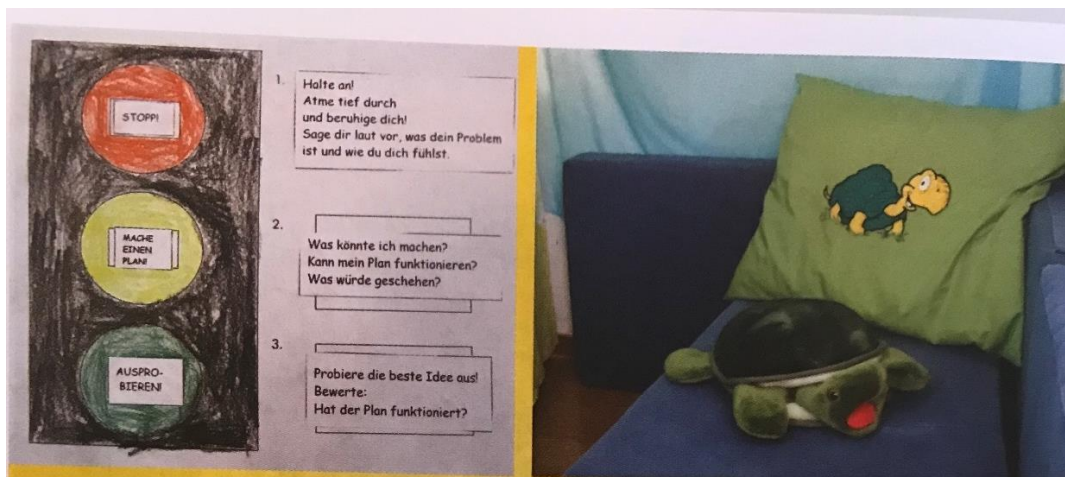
STOPP!

MACHE EINEN PLAN!

AUSPROBIEREN!

1. Halte an! Atme tief durch und beruhige dich! Sage dir laut vor, was dein Problem ist und wie du dich fühlst.

2. Was könnte ich machen? Kann mein Plan funktionieren? Was würde geschehen?

3. Probiere die beste Idee aus! Bewerte: Hat der Plan funktioniert?